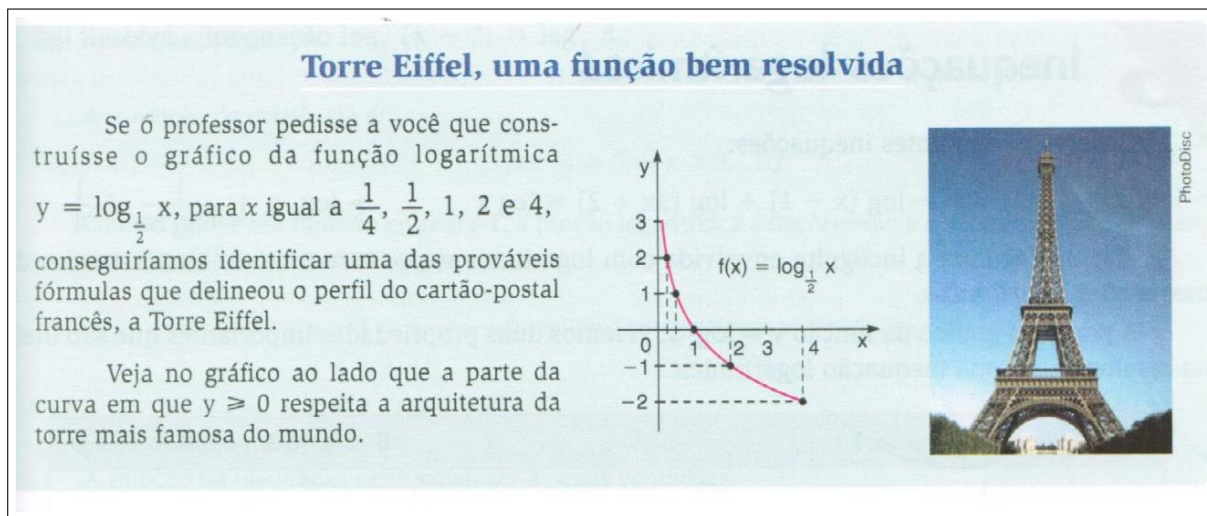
Torre Eiffel, uma função bem resolvida

Se o professor pedisse a você que construísse o gráfico da função logarítmica $y = \log_{\frac{1}{2}} x$, para $x$ igual a $\frac{1}{4}$, $\frac{1}{2}$, 1, 2 e 4, conseguiríamos identificar uma das prováveis fórmulas que delineou o perfil do cartão-postal francês, a Torre Eiffel.

Veja no gráfico ao lado que a parte da curva em que $y \geqslant 0$ respeita a arquitetura da torre mais famosa do mundo.

y
3
2
1
0
−1
−2
1
2
3
4
x
$f(x) = \log_{\frac{1}{2}} x$

PhotoDisc